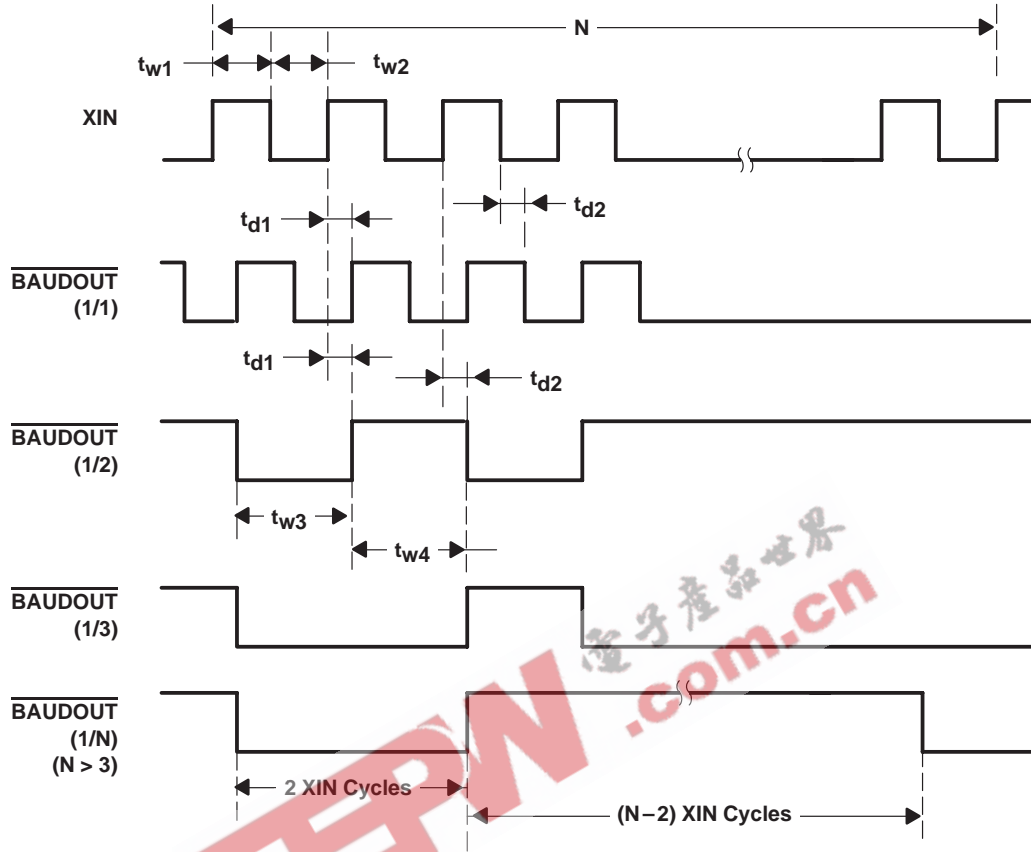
N

$t_{w1}$

$t_{w2}$

XIN

$t_{d1}$

$t_{d2}$

$\overline{\text{BAUDOUT}}$
(1/1)

$t_{d1}$

$t_{d2}$

$\overline{\text{BAUDOUT}}$
(1/2)

$t_{w3}$

$t_{w4}$

$\overline{\text{BAUDOUT}}$
(1/3)

$\overline{\text{BAUDOUT}}$
(1/N)
(N > 3)

2 XIN Cycles

(N – 2) XIN Cycles

EEPW 电子产品世界 .com.cn